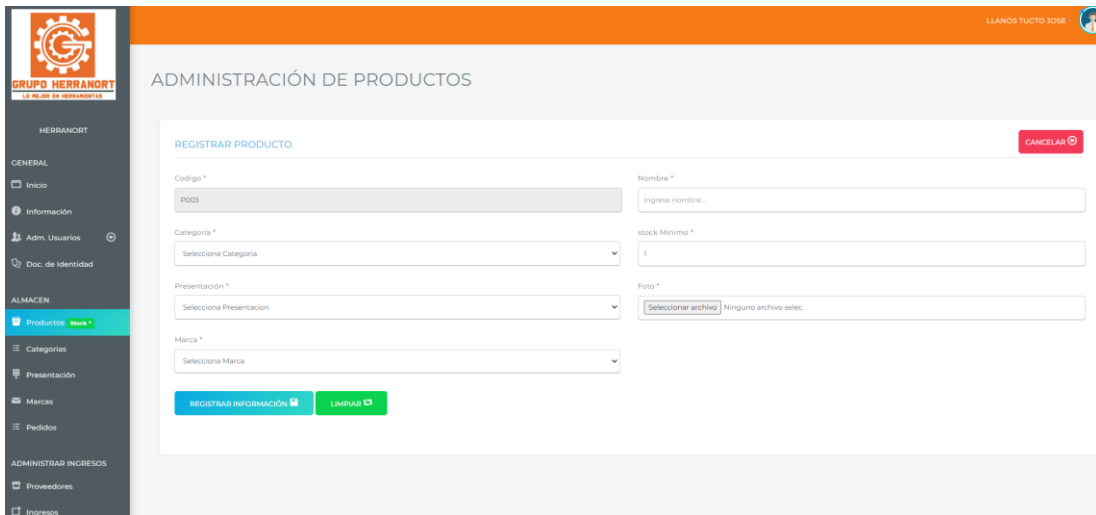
GRUPO HERRANORT
LO MEJOR EN HERRAMIENTAS

LLANOS TUCTO JOSE

HERRANORT

GENERAL
Inicio
Información
Adm. Usuarios
Doc. de Identidad

ALMACEN
Productos Stock
Categorias
Presentación
Marcas
Pedidos

ADMINISTRAR INGRESOS
Proveedores
Ingresos

ADMINISTRACIÓN DE PRODUCTOS

REGISTRAR PRODUCTO

CANCELAR

Codigo *
P003

Nombre *
Ingrese nombre...

Categoria *
Selecciona Categoria

stock Minimo *
1

Presentación *
Selecciona Presentacion

Foto *
Seleccionar archivo Ninguno archivo selec.

Marca *
Selecciona Marca

REGISTRAR INFORMACIÓN

LIMPIAR